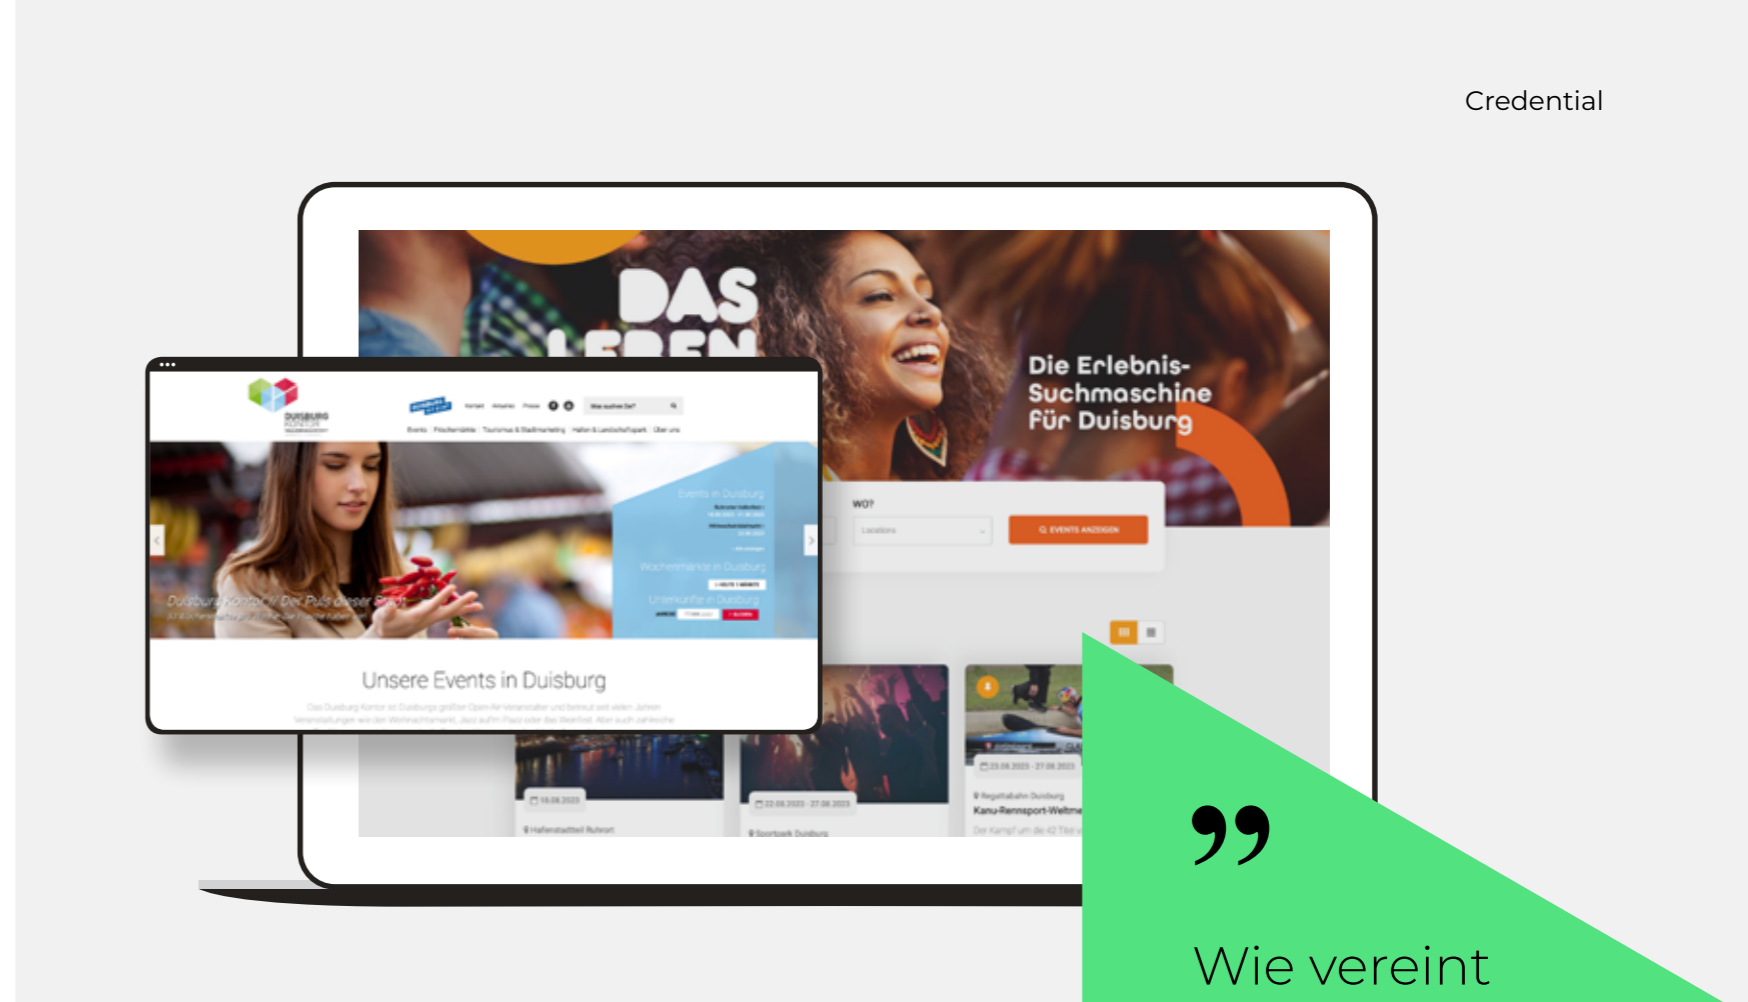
Credential

DAS LEBEN

Die Erlebnis-Suchmaschine für Duisburg

WO?

Locations

EVENTS ANZEIGEN

DUISBURG KONTOR

Events in Duisburg

Wochenmärkte in Duisburg

Unterkünfte in Duisburg

Duisburg Kontor // Der Puls dieser Stadt

Unsere Events in Duisburg

16.08.2023

Hafenstadtteil Ruhrort

22.08.2023 - 27.08.2023

Sportpark Duisburg

23.08.2023 - 27.08.2023

Regattabahn Duisburg

Kanu-Rennsport-Weltme

„

Wie vereint